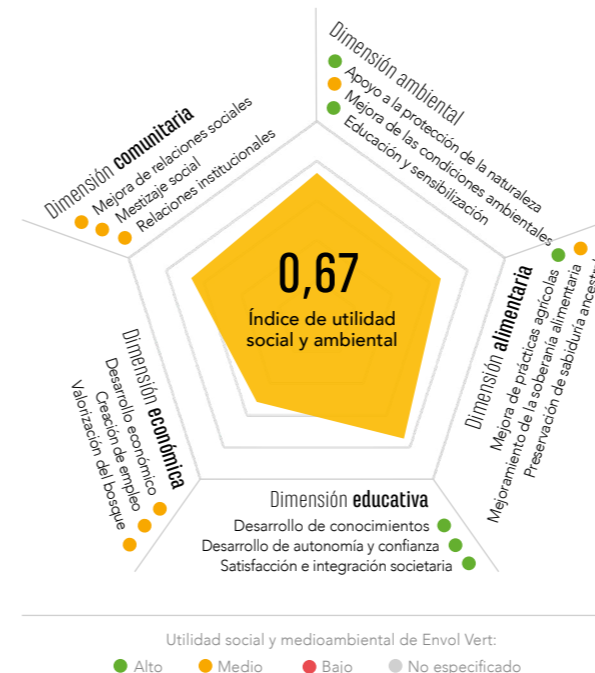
Dimensión ambiental
Apoyo a la protección de la naturaleza
Mejora de las condiciones ambientales
Educación y sensibilización

Dimensión comunitaria
Mejora de relaciones sociales
Mestizaje social
Relaciones institucionales

Dimensión alimentaria
Mejora de prácticas agrícolas
Mejoramiento de la soberanía alimentaria
Preservación de sabiduría ancestr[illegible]

0,67
Índice de utilidad social y ambiental

Dimensión económica
Desarrollo económico
Creación de empleo
Valorización del bosque

Dimensión educativa
Desarrollo de conocimientos
Desarrollo de autonomía y confianza
Satisfacción e integración societaria

Utilidad social y medioambiental de Envol Vert:
Alto Medio Bajo No especificado